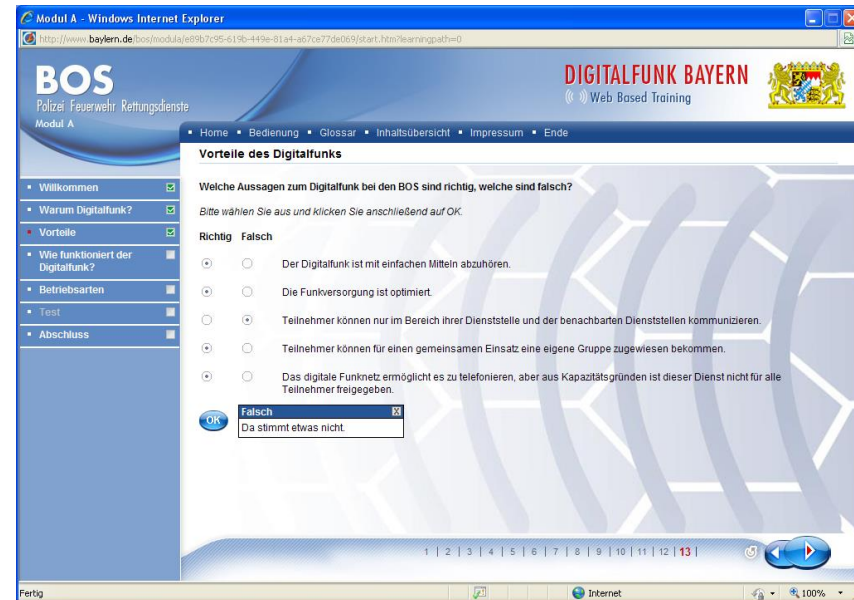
Modul A - Windows Internet Explorer

http://www.baylern.de/bos/modula/e89b7c95-619b-449e-81a4-a67ce77de069/start.htm?learningpath=0

BOS
Polizei Feuerwehr Rettungsdienste
Modul A

DIGITALFUNK BAYERN
Web Based Training

• Home • Bedienung • Glossar • Inhaltsübersicht • Impressum • Ende

Vorteile des Digitalfunks

• Willkommen
• Warum Digitalfunk?
• Vorteile
• Wie funktioniert der Digitalfunk?
• Betriebsarten
• Test
• Abschluss

Welche Aussagen zum Digitalfunk bei den BOS sind richtig, welche sind falsch?

Bitte wählen Sie aus und klicken Sie anschließend auf OK.

Richtig Falsch

Der Digitalfunk ist mit einfachen Mitteln abzuhören.

Die Funkversorgung ist optimiert.

Teilnehmer können nur im Bereich ihrer Dienststelle und der benachbarten Dienststellen kommunizieren.

Teilnehmer können für einen gemeinsamen Einsatz eine eigene Gruppe zugewiesen bekommen.

Das digitale Funknetz ermöglicht es zu telefonieren, aber aus Kapazitätsgründen ist dieser Dienst nicht für alle Teilnehmer freigegeben.

OK

Falsch
Da stimmt etwas nicht.

1 | 2 | 3 | 4 | 5 | 6 | 7 | 8 | 9 | 10 | 11 | 12 | 13 |

Fertig
Internet
100%